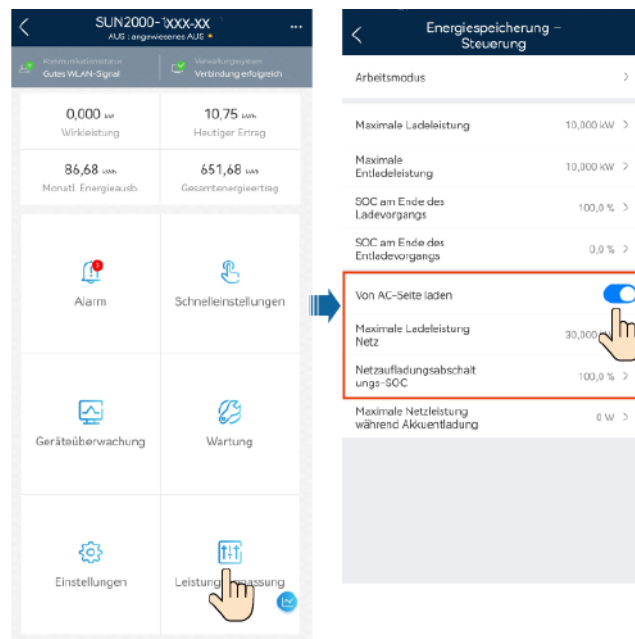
SUN2000-1XXX-XX
AUS : angewiesenes AUS

Kommunikationsstatus
Gutes WLAN-Signal

Verwaltungssystem
Verbindung erfolgreich

0,000 kW
Wirkleistung

10,75 kWh
Heutiger Ertrag

86,68 kWh
Monatl. Energieausb.

651,68 kWh
Gesamtenergieertrag

Alarm

Schnelleinstellungen

Geräteüberwachung

Wartung

Einstellungen

Leistung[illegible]passung

Energiespeicherung – Steuerung

Arbeitsmodus

Maximale Ladeleistung 10,000 kW

Maximale Entladeleistung 10,000 kW

SOC am Ende des Ladevorgangs 100,0 %

SOC am Ende des Entladevorgangs 0,0 %

Von AC-Seite laden

Maximale Ladeleistung Netz 30,000 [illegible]

Netzaufladungsabschaltungs-SOC 100,0 %

Maximale Netzleistung während Akkuentladung 0 W